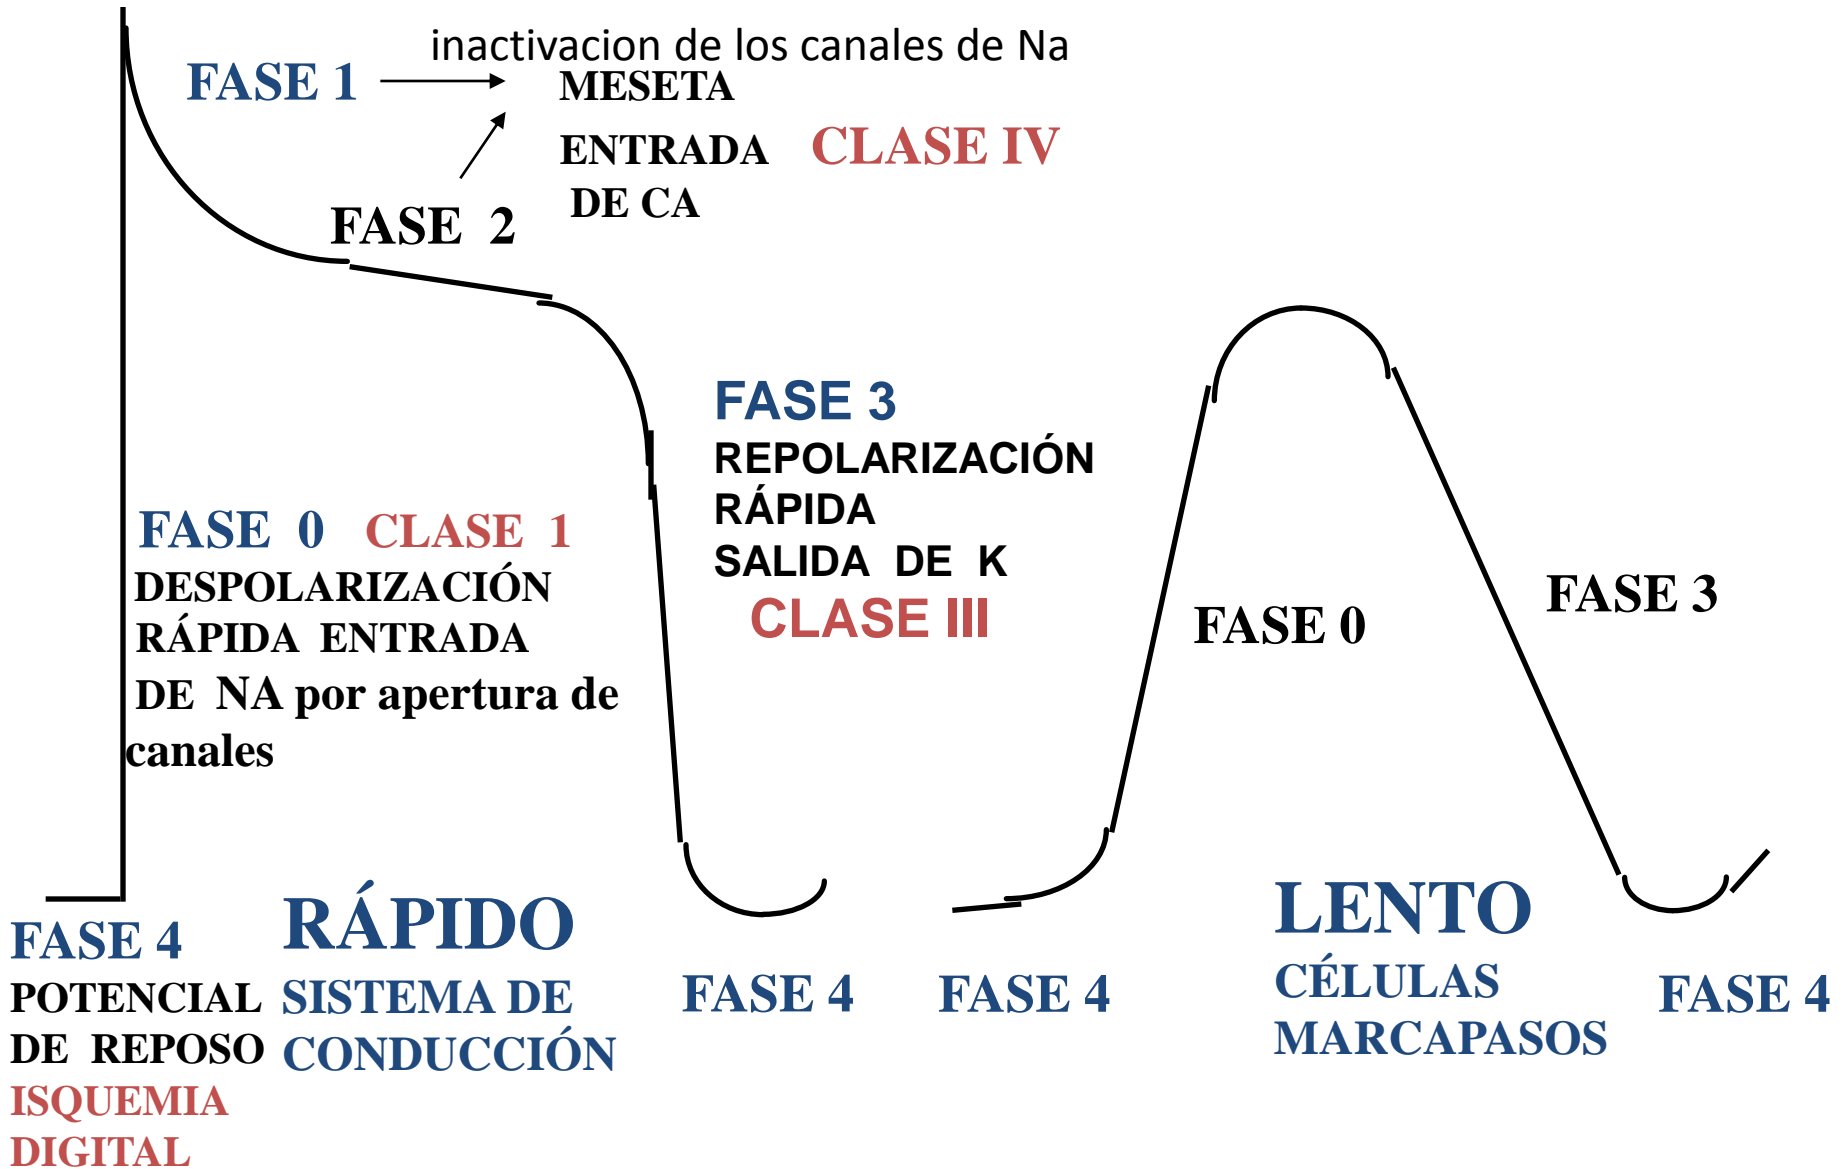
inactivacion de los canales de Na
FASE 1
MESETA
ENTRADA DE CA
CLASE IV
FASE 2
FASE 3
REPOLARIZACIÓN RÁPIDA
SALIDA DE K
CLASE III
FASE 0 CLASE 1
DESPOLARIZACIÓN RÁPIDA ENTRADA DE NA por apertura de canales
FASE 0
FASE 3
FASE 4
POTENCIAL DE REPOSO
ISQUEMIA DIGITAL
RÁPIDO
SISTEMA DE CONDUCCIÓN
FASE 4
FASE 4
LENTO
CÉLULAS MARCAPASOS
FASE 4